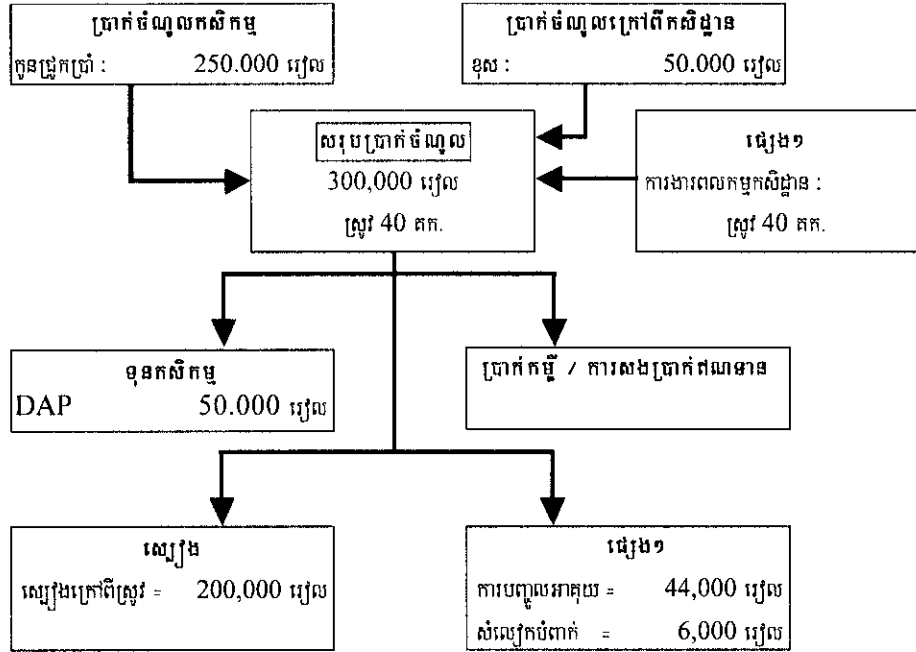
ប្រាក់ចំណូលកសិកម្ម
កូនជ្រូកប្រាំ : 250.000 រៀល

ប្រាក់ចំណូលក្រៅពីកសិដ្ឋាន
ខុស : 50.000 រៀល

សរុបប្រាក់ចំណូល
300,000 រៀល
ស្រូវ 40 គក.

ផ្សេងៗ
ការងារពលកម្មកសិដ្ឋាន :
ស្រូវ 40 គក.

ធនកសិកម្ម
DAP 50.000 រៀល

ប្រាក់កម្ចី / ការសងប្រាក់ឥណទាន

ស្បៀង
ស្បៀងក្រៅពីស្រូវ = 200,000 រៀល

ផ្សេងៗ
ការបញ្ចូលអាគុយ = 44,000 រៀល
សំលៀកបំពាក់ = 6,000 រៀល